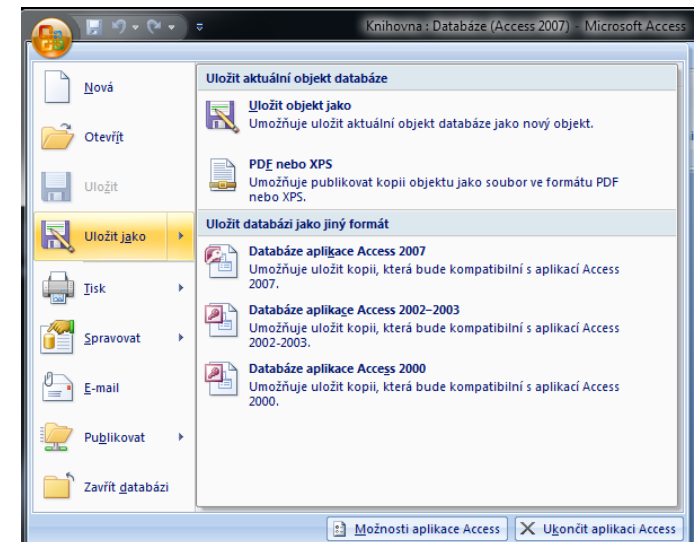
Knihovna : Databáze (Access 2007) - Microsoft Access

Nová

Otevřít

Uložit

Uložit jako

Tisk

Spravovat

E-mail

Publikovat

Zavřít databázi

Uložit aktuální objekt databáze

Uložit objekt jako
Umožňuje uložit aktuální objekt databáze jako nový objekt.

PDF nebo XPS
Umožňuje publikovat kopii objektu jako soubor ve formátu PDF nebo XPS.

Uložit databázi jako jiný formát

Databáze aplikace Access 2007
Umožňuje uložit kopii, která bude kompatibilní s aplikací Access 2007.

Databáze aplikace Access 2002–2003
Umožňuje uložit kopii, která bude kompatibilní s aplikací Access 2002-2003.

Databáze aplikace Access 2000
Umožňuje uložit kopii, která bude kompatibilní s aplikací Access 2000.

Možnosti aplikace Access

Ukončit aplikaci Access